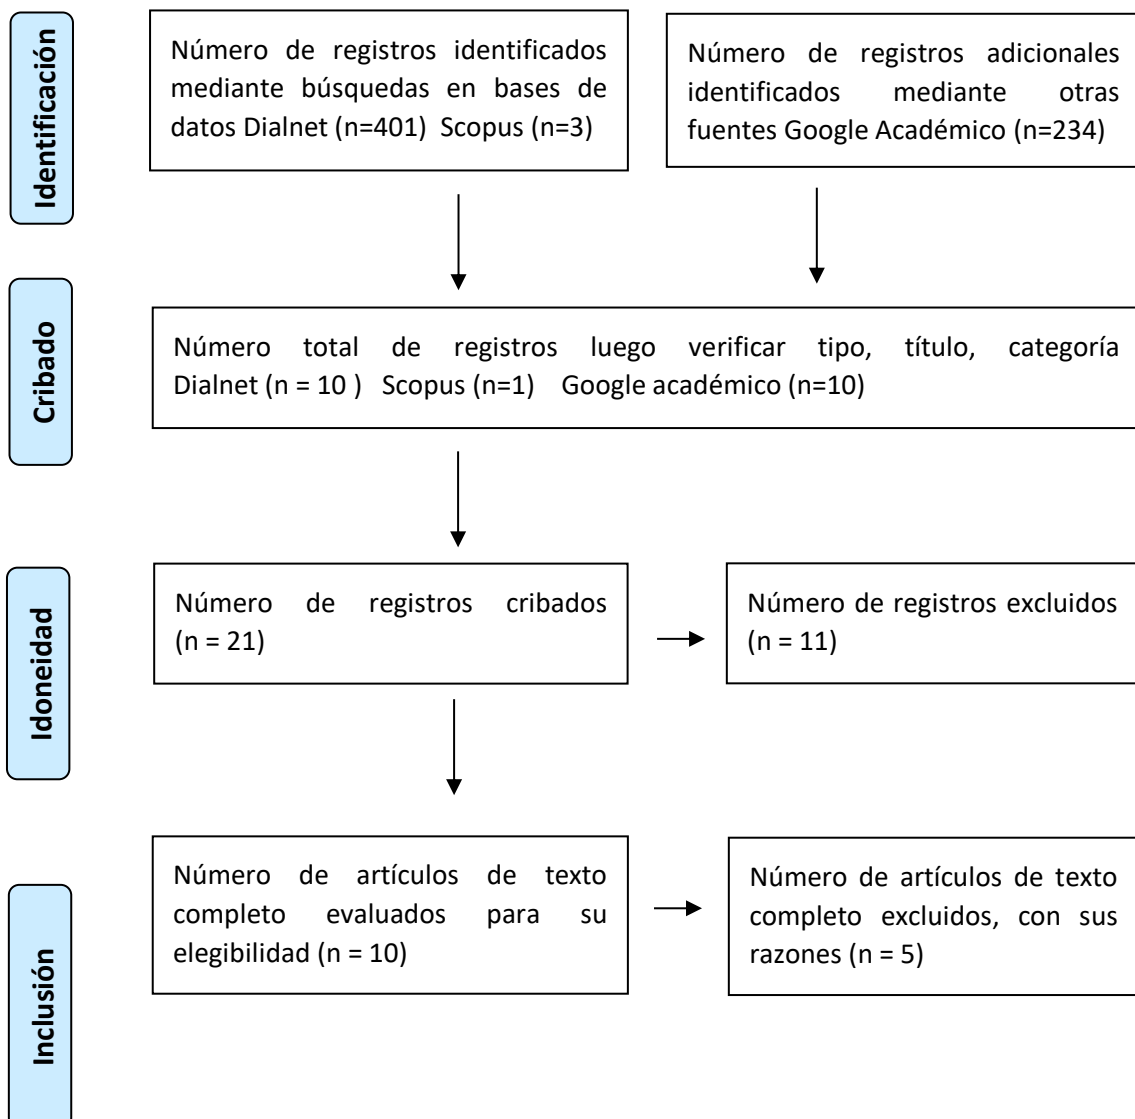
Identificación

Número de registros identificados mediante búsquedas en bases de datos Dialnet (n=401) Scopus (n=3)

Número de registros adicionales identificados mediante otras fuentes Google Académico (n=234)

Cribado

Número total de registros luego verificar tipo, título, categoría Dialnet (n = 10 ) Scopus (n=1) Google académico (n=10)

Idoneidad

Número de registros cribados (n = 21)

Número de registros excluidos (n = 11)

Inclusión

Número de artículos de texto completo evaluados para su elegibilidad (n = 10)

Número de artículos de texto completo excluidos, con sus razones (n = 5)